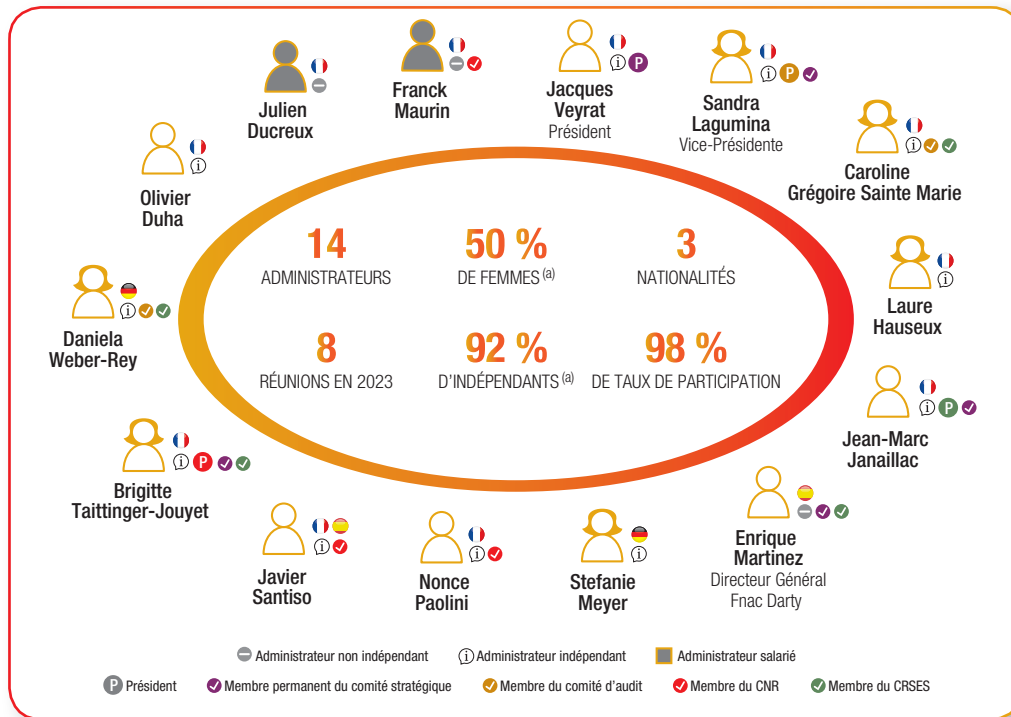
Julien Ducreux

Franck Maurin

Jacques Veyrat
Président

Sandra Lagumina
Vice-Présidente

Caroline Grégoire Sainte Marie

Olivier Duha

Laure Hauseux

Daniela Weber-Rey

Jean-Marc Janaillac

Brigitte Taittinger-Jouyet

Enrique Martinez
Directeur Général Fnac Darty

Javier Santiso

Nonce Paolini

Stefanie Meyer

14
ADMINISTRATEURS

50 %
DE FEMMES $^{(a)}$

3
NATIONALITÉS

8
RÉUNIONS EN 2023

92 %
D'INDÉPENDANTS $^{(a)}$

98 %
DE TAUX DE PARTICIPATION

Administrateur non indépendant
Administrateur indépendant
Administrateur salarié
Président
Membre permanent du comité stratégique
Membre du comité d'audit
Membre du CNR
Membre du CRSES